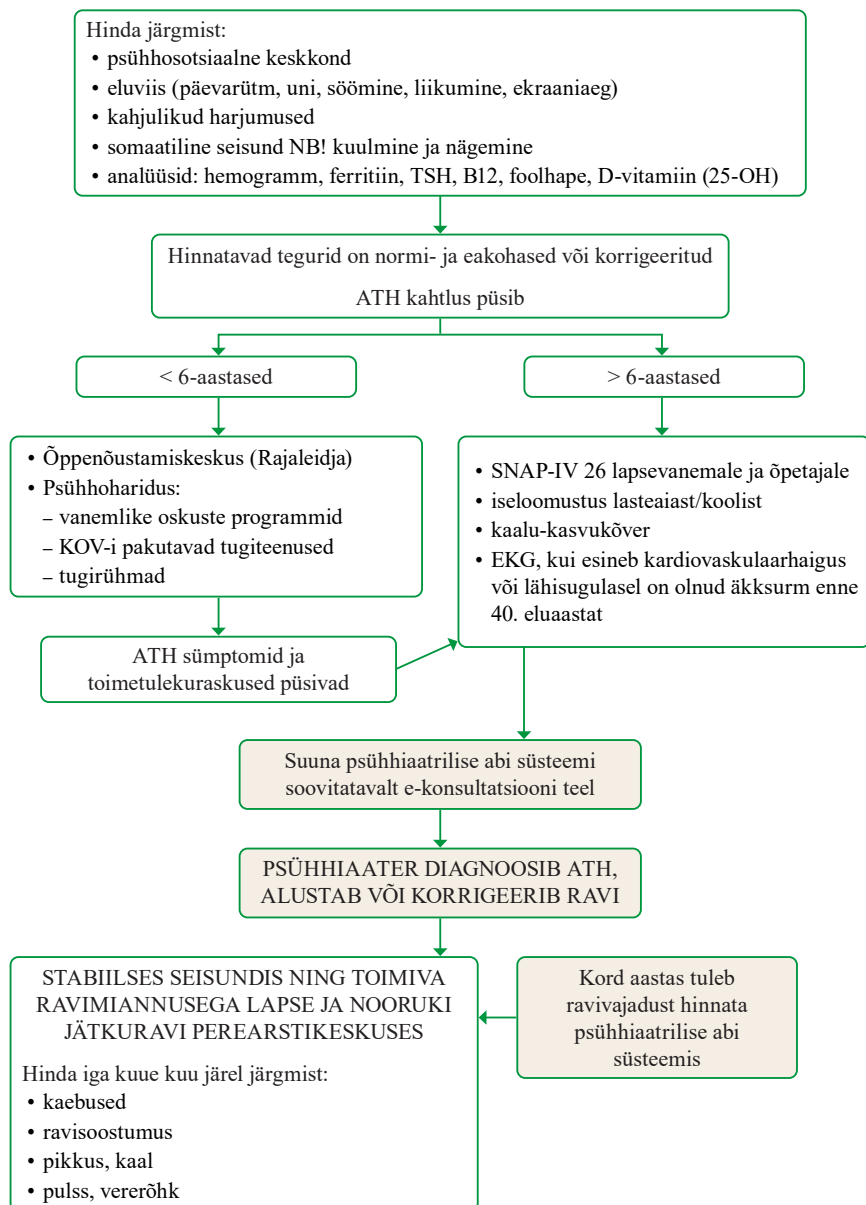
Hinda järgmist:
• psühhosotsiaalne keskkond
• eluviis (päevarütm, uni, söömine, liikumine, ekraaniaeg)
• kahjulikud harjumused
• somaatiline seisund NB! kuulmine ja nägemine
• analüüsid: hemogramm, ferritiin, TSH, B12, foolhape, D-vitamiin (25-OH)

Hinnatavad tegurid on normi- ja eakohased või korrigeeritud

ATH kahtlus püsib

< 6-aastased

> 6-aastased

• Õppenõustamiskeskus (Rajaleidja)
• Psühhoharidus:
– vanemlike oskuste programmid
– KOV-i pakutavad tugiteenused
– tugirühmad

• SNAP-IV 26 lapsevanemale ja õpetajale
• iseloomustus lasteaiast/koolist
• kaalu-kasvukõver
• EKG, kui esineb kardiovaskulaarhaigus või lähisugulasel on olnud äkksurm enne 40. eluaastat

ATH sümptomid ja toimetulekuraskused püsivad

Suuna psühhiaatrilise abi süsteemi soovitatavalt e-konsultatsiooni teel

PSÜHHIAATER DIAGNOOSIB ATH, ALUSTAB VÕI KORRIGEERIB RAVI

STABIILSES SEISUNDIS NING TOIMIVA RAVIMIANNUSEGA LAPSE JA NOORUKI JÄTKURAVI PEREARSTIKESKUSES

Hinda iga kuue kuu järel järgmist:
• kaebused
• ravisoostumus
• pikkus, kaal
• pulss, vererõhk

Kord aastas tuleb ravivajadust hinnata psühhiaatrilise abi süsteemis